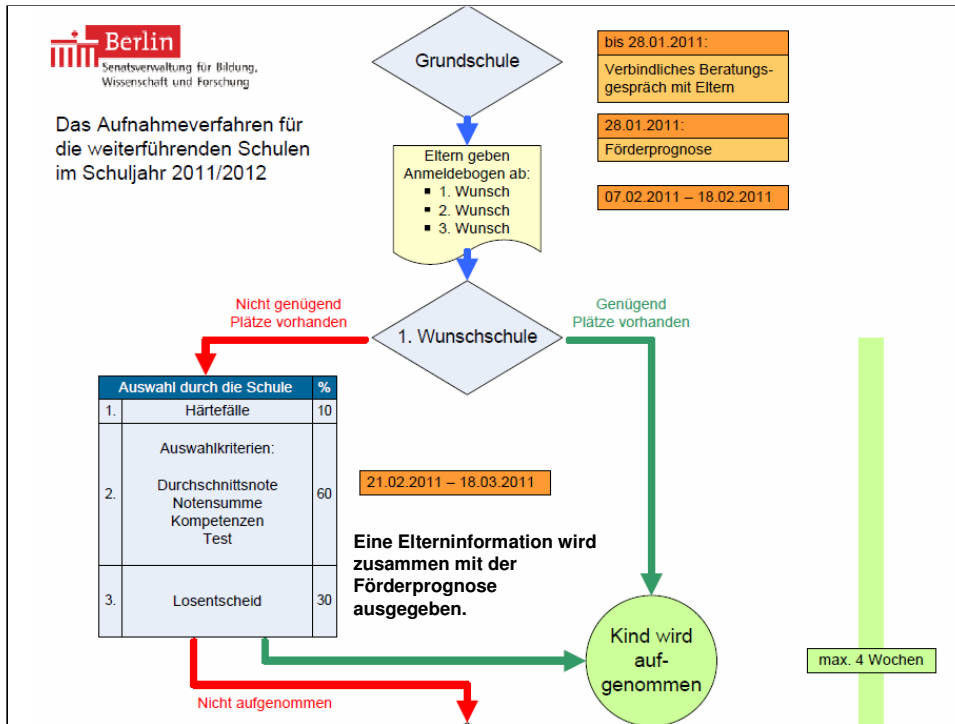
Berlin
Senatsverwaltung für Bildung, Wissenschaft und Forschung

Das Aufnahmeverfahren für die weiterführenden Schulen im Schuljahr 2011/2012

Grundschule

bis 28.01.2011:
Verbindliches Beratungsgespräch mit Eltern

28.01.2011:
Förderprognose

Eltern geben Anmeldebogen ab:
- 1. Wunsch
- 2. Wunsch
- 3. Wunsch

07.02.2011 – 18.02.2011

Nicht genügend Plätze vorhanden

1. Wunschschule

Genügend Plätze vorhanden

| | Auswahl durch die Schule | % |
|---|---|---|
| 1. | Härtefälle | 10 |
| 2. | Auswahlkriterien: Durchschnittsnote Notensumme Kompetenzen Test | 60 |
| 3. | Losentscheid | 30 |

21.02.2011 – 18.03.2011

Eine Elterninformation wird zusammen mit der Förderprognose ausgegeben.

Kind wird aufgenommen

max. 4 Wochen

Nicht aufgenommen